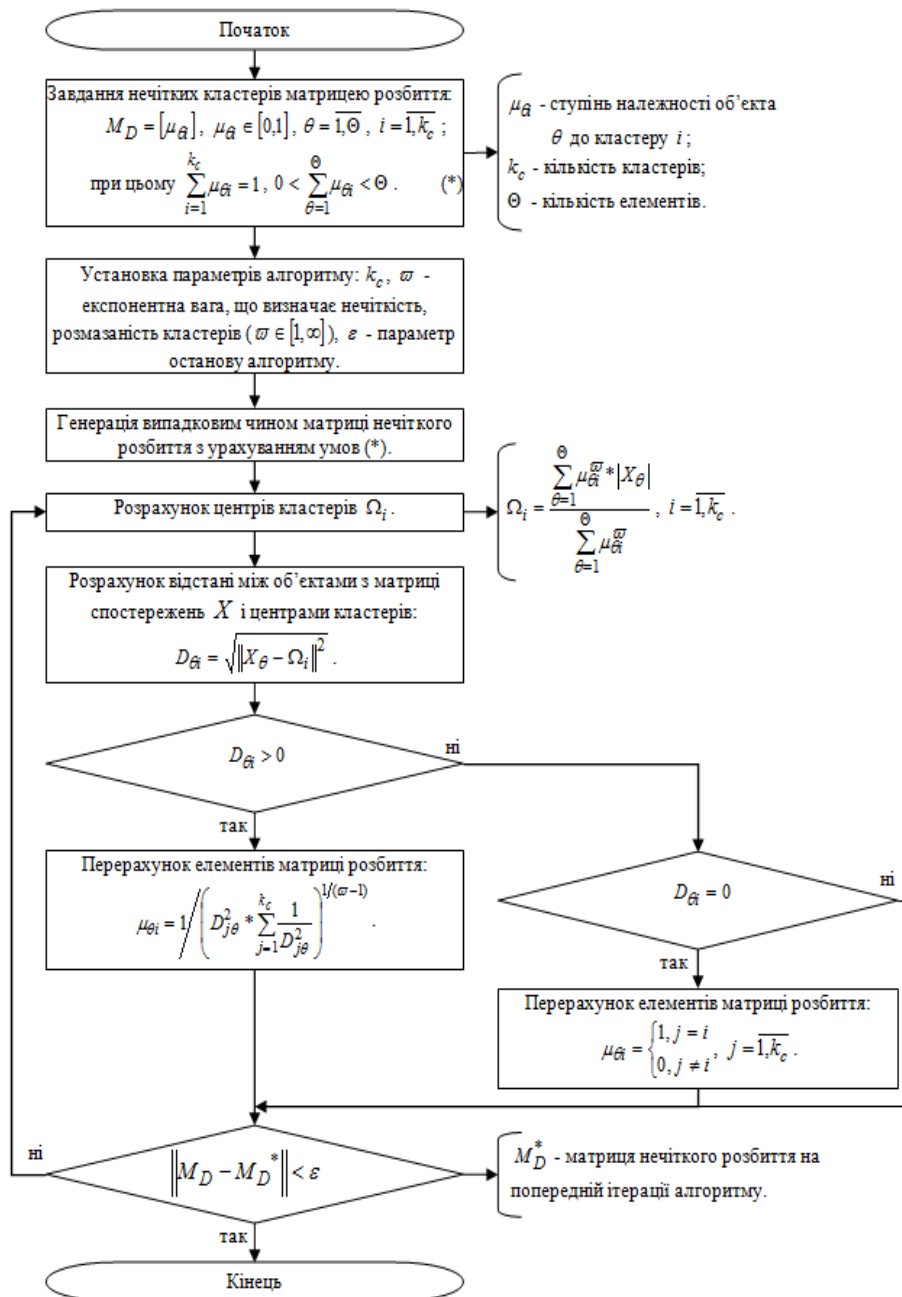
Початок

Завдання нечітких кластерів матрицею розбиття: $M_D = [\mu_{\theta i}]$, $\mu_{\theta i} \in [0,1]$, $\theta = \overline{1,\Theta}$, $i = \overline{1,k_c}$; при цьому $\sum_{i=1}^{k_c} \mu_{\theta i} = 1$, $0 < \sum_{\theta=1}^{\Theta} \mu_{\theta i} < \Theta$. (*)

$\mu_{\theta i}$ - ступінь належності об'єкта $\theta$ до кластеру $i$;
$k_c$ - кількість кластерів;
$\Theta$ - кількість елементів.

Установка параметрів алгоритму: $k_c$, $\varpi$ - експонентна вага, що визначає нечіткість, розмазаність кластерів ($\varpi \in [1,\infty]$), $\varepsilon$ - параметр останову алгоритму.

Генерація випадковим чином матриці нечіткого розбиття з урахуванням умов (*).

Розрахунок центрів кластерів $\Omega_i$.

$\Omega_i = \frac{\sum_{\theta=1}^{\Theta} \mu_{\theta i}^{\varpi} * |X_\theta|}{\sum_{\theta=1}^{\Theta} \mu_{\theta i}^{\varpi}}$, $i = \overline{1,k_c}$.

Розрахунок відстані між об'єктами з матриці спостережень $X$ і центрами кластерів: $D_{\theta i} = \sqrt{\|X_\theta - \Omega_i\|^2}$.

$D_{\theta i} > 0$

ні

так

Перерахунок елементів матриці розбиття: $\mu_{\theta i} = 1 \Big/ \left(D_{j\theta}^2 * \sum_{j=1}^{k_c} \frac{1}{D_{j\theta}^2}\right)^{1/(\varpi-1)}$.

$D_{\theta i} = 0$

ні

так

Перерахунок елементів матриці розбиття: $\mu_{\theta i} = \begin{cases} 1, j = i \\ 0, j \neq i \end{cases}$, $j = \overline{1,k_c}$.

ні

$\|M_D - M_D^*\| < \varepsilon$

$M_D^*$ - матриця нечіткого розбиття на попередній ітерації алгоритму.

так

Кінець